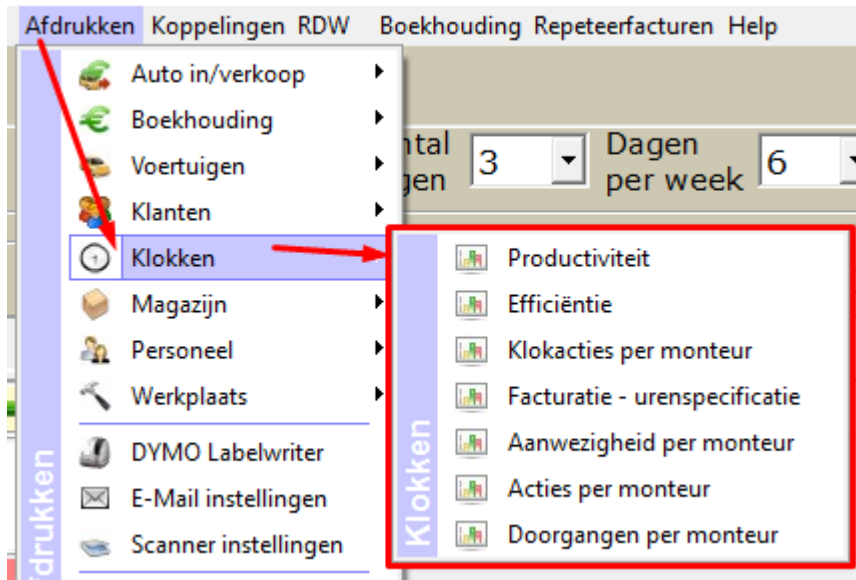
Afdrukken Koppelingen RDW Boekhouding Repeteerfacturen Help

Auto in/verkoop
Boekhouding
Voertuigen
Klanten
Klokken
Magazijn
Personeel
Werkplaats
DYMO Labelwriter
E-Mail instellingen
Scanner instellingen

fdrukken

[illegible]ntal
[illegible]gen
3
Dagen per week
6

Klokken

Productiviteit
Efficiëntie
Klokacties per monteur
Facturatie - urenspecificatie
Aanwezigheid per monteur
Acties per monteur
Doorgangen per monteur